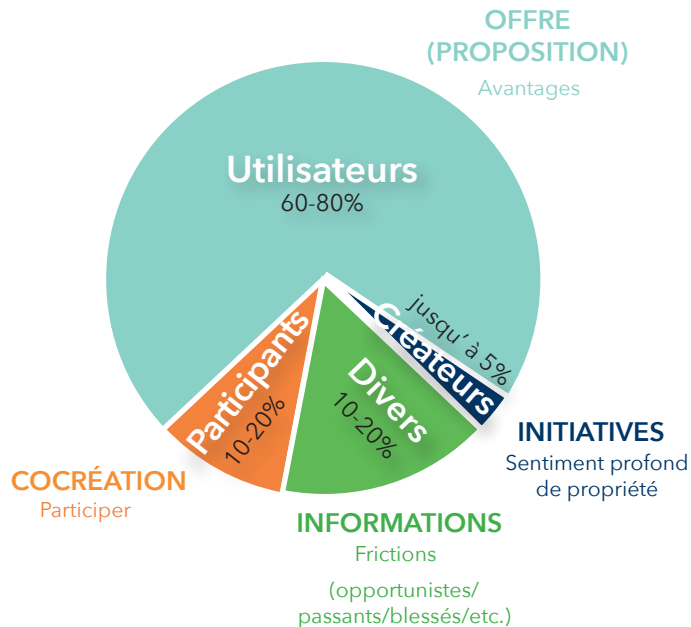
OFFRE (PROPOSITION)
Avantages

Utilisateurs
60-80%

Participants
10-20%

Divers
10-20%

Créateurs
jusqu' à 5%

COCRÉATION
Participer

INFORMATIONS
Frictions

(opportunistes/ passants/blessés/etc.)

INITIATIVES
Sentiment profond de propriété